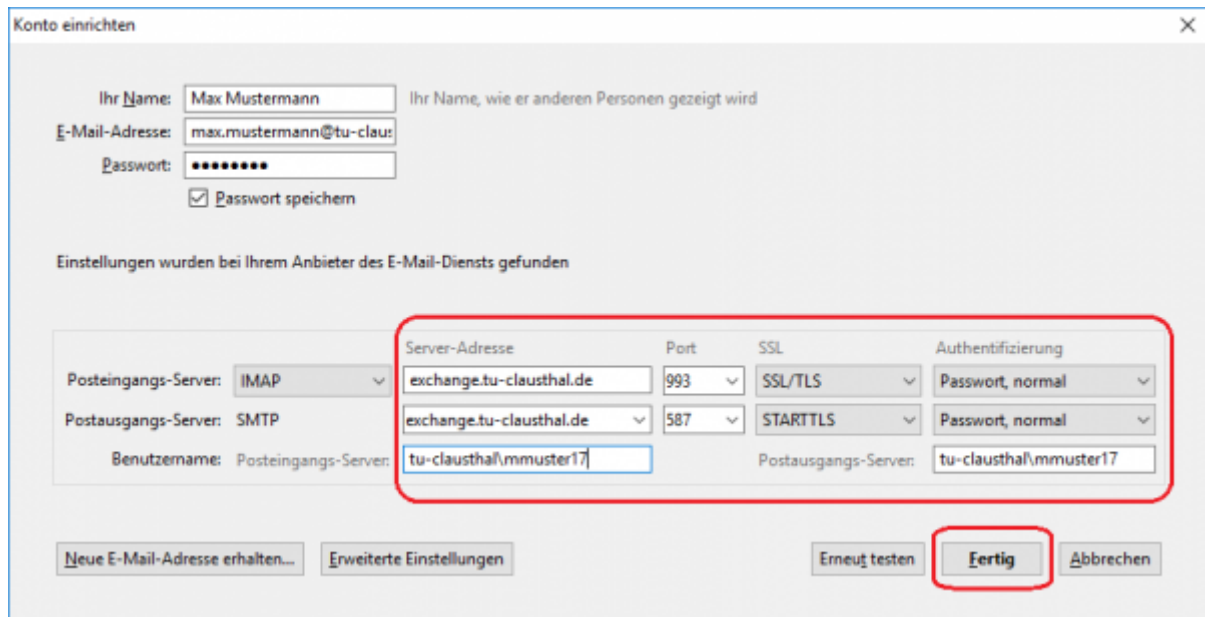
Konto einrichten

×

Ihr Name: Max Mustermann
Ihr Name, wie er anderen Personen gezeigt wird

E-Mail-Adresse: max.mustermann@tu-claus

Passwort: ••••••••

☑ Passwort speichern

Einstellungen wurden bei Ihrem Anbieter des E-Mail-Diensts gefunden

| | | Server-Adresse | Port | SSL | Authentifizierung |
|---|---|---|---|---|---|
| Posteingangs-Server: | IMAP | exchange.tu-clausthal.de | 993 | SSL/TLS | Passwort, normal |
| Postausgangs-Server: | SMTP | exchange.tu-clausthal.de | 587 | STARTTLS | Passwort, normal |
| Benutzername: | Posteingangs-Server: | tu-clausthal\mmuster17 | | Postausgangs-Server: | tu-clausthal\mmuster17 |

Neue E-Mail-Adresse erhalten...

Erweiterte Einstellungen

Erneut testen

Fertig

Abbrechen